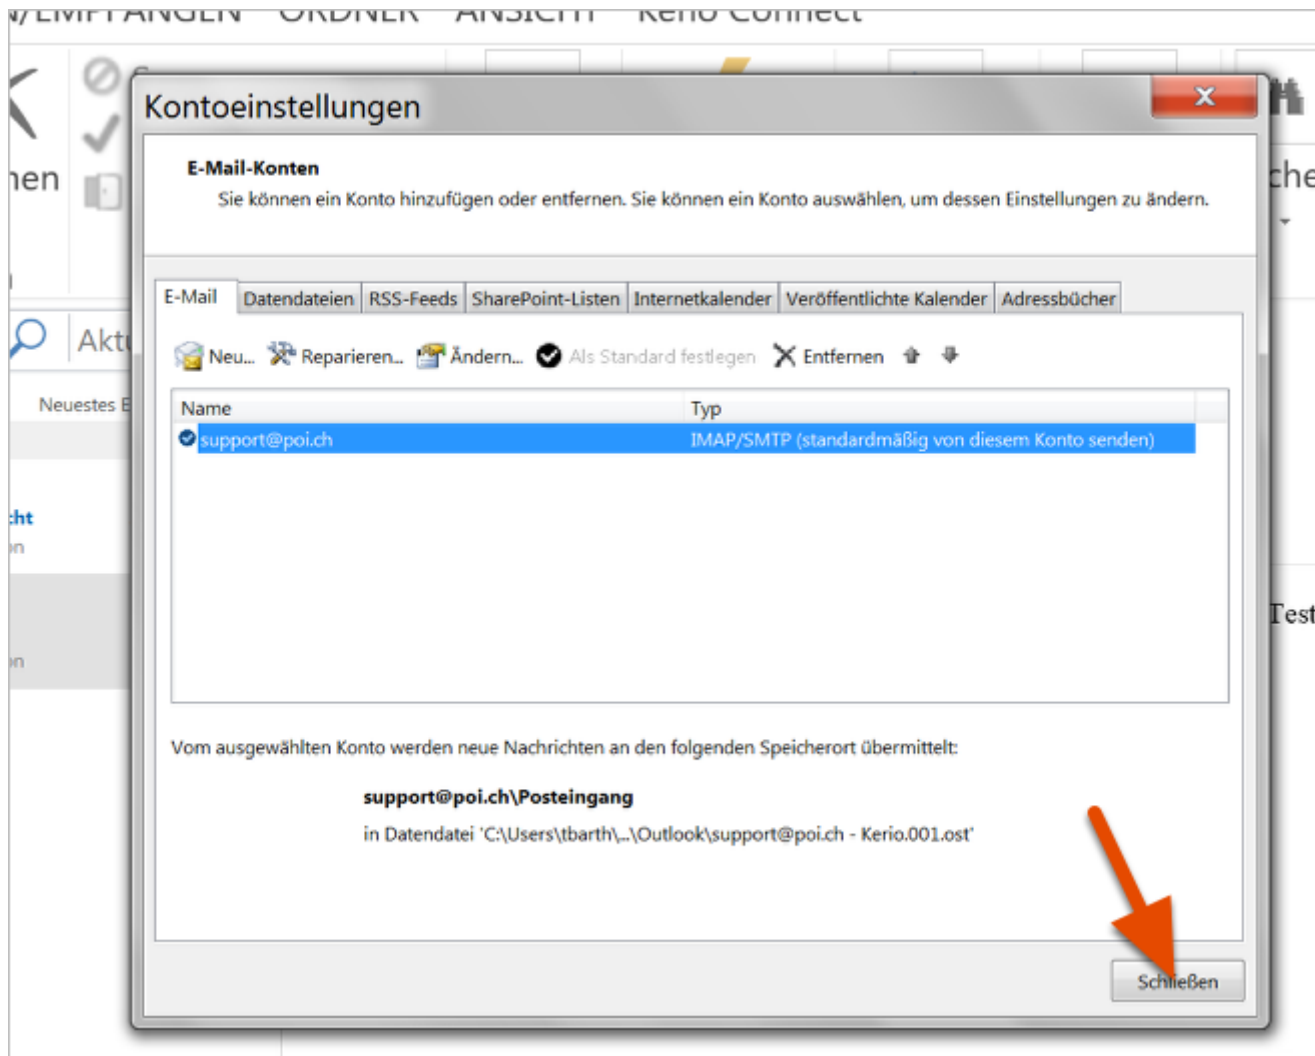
N/EMPFANGEN ORDNER ANSICHT Kerio Connect

nen

Akt

Neuestes E

cht
in

in

che

Test

Kontoeinstellungen

E-Mail-Konten

Sie können ein Konto hinzufügen oder entfernen. Sie können ein Konto auswählen, um dessen Einstellungen zu ändern.

E-Mail | Datendateien | RSS-Feeds | SharePoint-Listen | Internetkalender | Veröffentlichte Kalender | Adressbücher

Neu... Reparieren... Ändern... Als Standard festlegen Entfernen

| Name | Typ |
|---|---|
| support@poi.ch | IMAP/SMTP (standardmäßig von diesem Konto senden) |

Vom ausgewählten Konto werden neue Nachrichten an den folgenden Speicherort übermittelt:

support@poi.ch\Posteingang

in Datendatei 'C:\Users\tbarth\...\Outlook\support@poi.ch - Kerio.001.ost'

Schließen